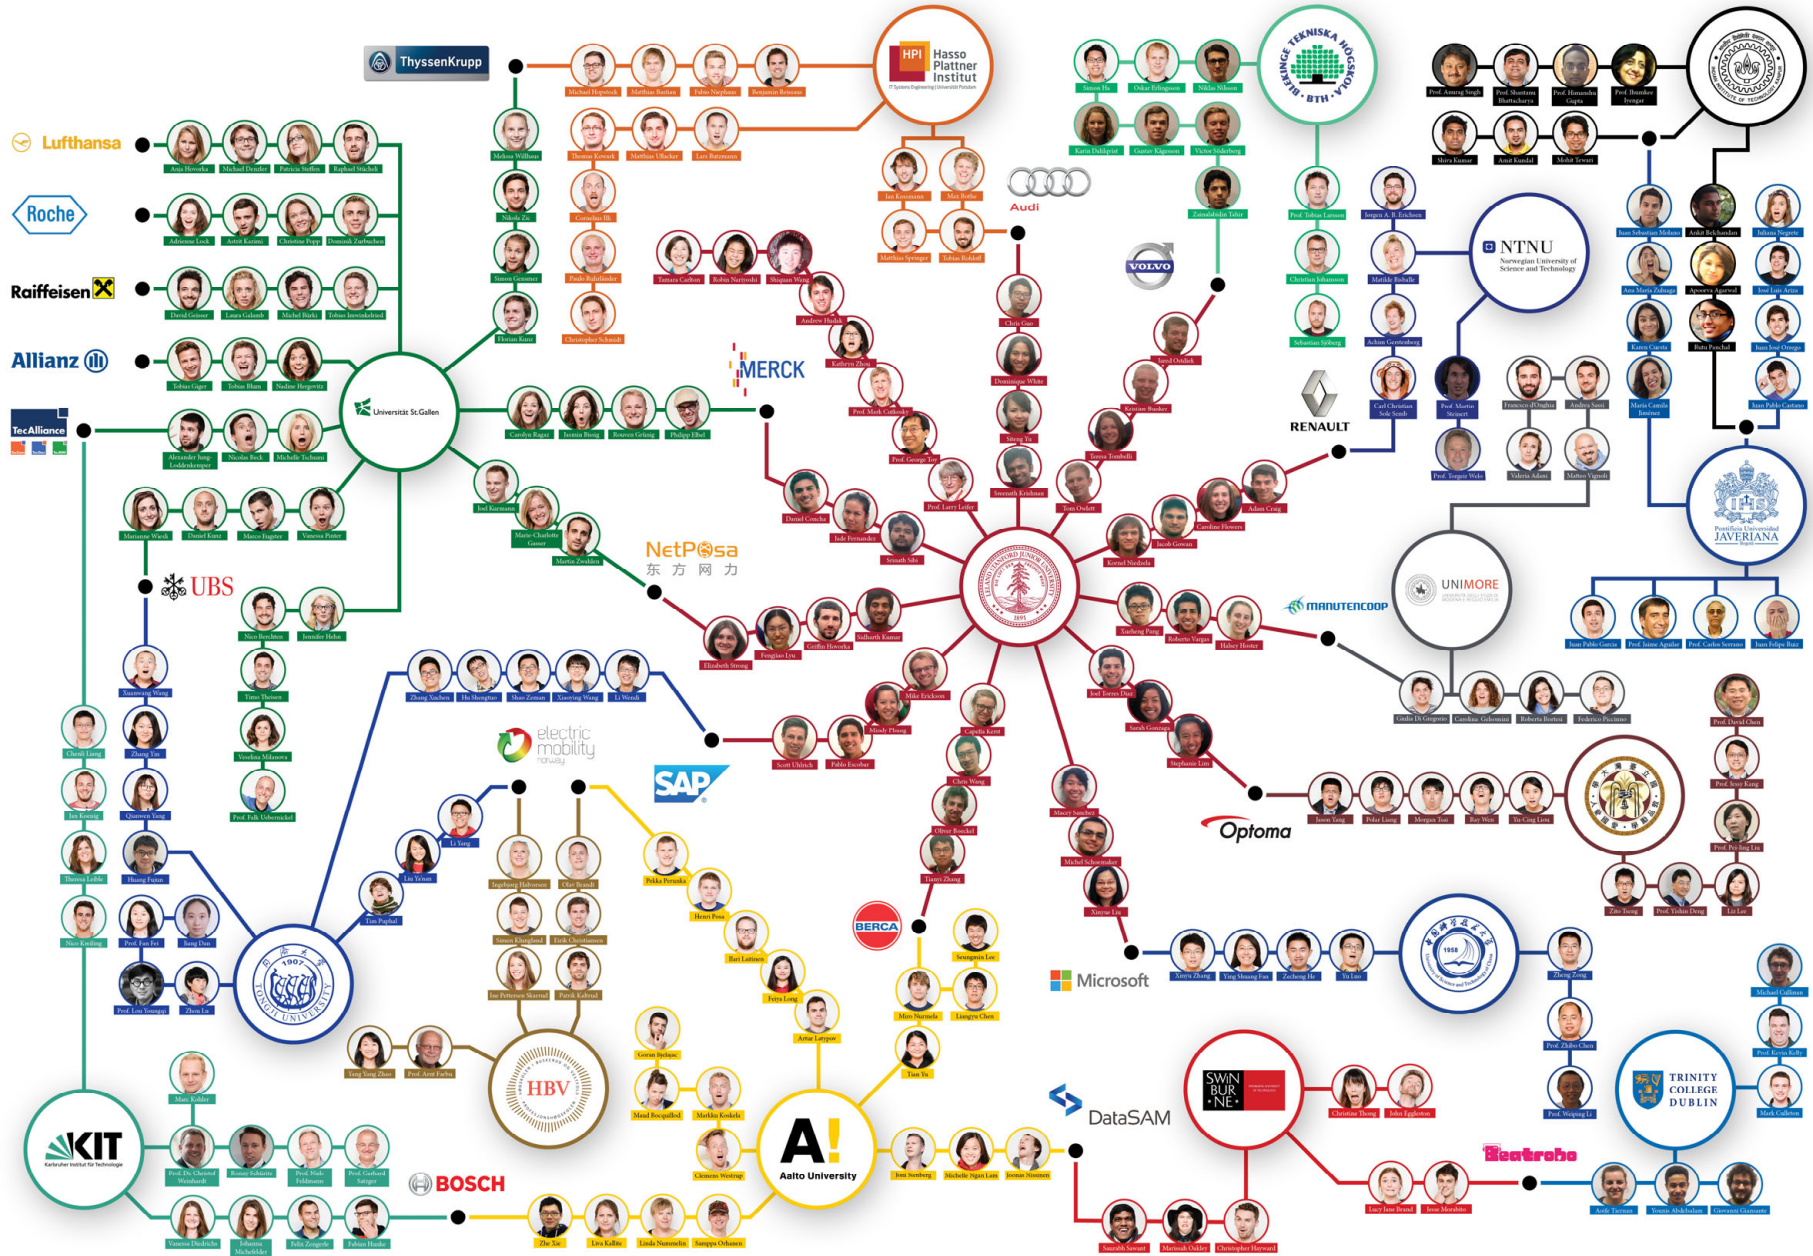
ThyssenKrupp

Michael Hopstock Matthias Bastian Fabio Niephaus Benjamin Reissaus

HPI Hasso Plattner Institut
IT Systems Engineering | Universität Potsdam

Thomas Kowark Matthias Uflacker Lutz Butzmann

Simon Ho Oskar Erlingsson Niklas Nilsson

BLEKINGE TEKNISKA HÖGSKOLA BTH

Karin Dahlqvist Gustav Kågesson Victor Söderberg

Prof. Anurag Singh Prof. Shantanu Bhattacharya Prof. Himanshu Gupta Prof. Bhumika Iyengar

Shiva Kumar Amit Kundal Mohit Tewari

Lufthansa

Anja Hovorka Michael Dendler Patricia Steffen Raphael Stäckeli

Roche

Adrienne Lock Astrit Kurtini Christine Popp Dominik Zurbuchen

Raiffeisen

David Geisser Laura Galandi Michel Bürki Tobias Inwinkelried

Allianz

Tobias Giger Tobias Blum Nadine Hergovitz

TecAlliance

Alexander Jung-Loddenkemper Nicolas Beck Michelle Tschumi

Universität St.Gallen

Melissa Willhaus Nikola Zic Simon Gessner Florian Kunz

Cornelius Ilk Paulo Bahrlander Christopher Schmidt

Jan Kassmann Max Bothe Matthias Springer Tobias Rohloff

Audi

VOLVO

Tamara Carlton Robin Narinyeti Shuqian Wang Andrew Hudak Kathryn Zhou Prof. Mark Cutkosky Prof. George Toye Prof. Larry Leifer

Chris Gao Dominique White Sitong Yu Sreenath Krishnan

Zainalabidin Tahir

Jared Ondlick Kristian Bunker Teresa Tombelli Tom Owlett

MERCK

Carolyn Ragaz Jasmin Brong Rouven Grüning Philipp Elbel

Daniel Conchar Jode Fernandez Srinath Sibi

Joel Kurmann Marie-Charlotte Gasser Martin Zwahlen

Marianne Wiesli Daniel Kunz Marco Fagetter Vanessa Pinter

UBS

Nico Berchtea Jennifer Helm

Timo Theisen Veselina Milanova Prof. Falk Uebernickel

NetPosa
东 方 网 力

Elizabeth Strong Fengxiao Lyu Griffin Hovorka Sidharth Kumar

Prof. Tobias Larsson Christian Johansson Sebastian Sjöberg

Jorgen A. B. Erichsen Metilde Bohalle Achim Gerstenberg Carl Christian Sole Semb Prof. Martin Steinert Prof. Torgeir Welo

NTNU
Norwegian University of Science and Technology

RENAULT

Francisco d'Orghia Andrea Sassi Valeria Adani Matteo Vignoli

Juan Sebastian Moreno Ankit Bekhandan Juliana Negrete
Ana Maria Zuluaga Apoorva Agarwal José Luis Ariza
Karen Cuesta Bittu Panchal Juan José Orrego
Maria Camila Jimenez Juan Pablo Castano

Pontificia Universidad JAVERIANA Bogotá

Adam Craig Caroline Flowers Jacob Gowan Kornel Niedziela

LELAND STANFORD JUNIOR UNIVERSITY 1891

UNIMORE

MANUTENCOOP

Juan Pablo Garcia Prof. Jaime Aguilar Prof. Carlos Serrano Juan Felipe Ruiz

Xuefeng Pang Roberto Vargas Haley Hoster

Giulia Di Gregorio Carolina Gelsomini Roberta Bortesi Federico Piccinino

Xuanwang Wang Zhang Yin Quanwen Yang

Chenli Liang Jan Koenig Theresa Leible Nico Kreiling

Zhang Xuchen Hu Shengtuo Shao Zeman Xiaoying Wang Li Wendi

electric mobility norway

SAP

Mike Erickson Mindy Phung Scott Uhlrich Pablo Escobar

Capella Kent Chris Wang Oliver Boeckel Tianyi Zhang

Joel Torres Diaz Sarah Gonzaga Stephanie Lim

Optoma

Jason Tang Peter Liang Morgan Tsai Ray Wen Yu-Ching Lien

Prof. David Chen Prof. Jerry Kang Prof. Po-ling Liu

Zito Tseng Prof. Yishin Deng Liz Lee

Huang Fuxin Prof. Fan Fei Jiang Dan Prof. Lou Youngqi Zhou Lu

Li Yang Liu Yahan Tim Puphal

TONGJI UNIVERSITY 1907

Ingebjorg Halvorsen Olav Brandt
Simen Klungland Eirik Christiansen
Ine Pettersen Skarstad Patrik Kahrud

Pekka Perunka Henri Puro Bari Laitinen Feiya Long Artur Latypov

Macey Sanchez Michel Schoemaker Xinyue Liu

BERCA

Seungmin Lee Miro Nurmela Liangyu Chen Tian Yu

Microsoft

Xinyu Zhang Ying Shiang Fan Zecheng He Yu Luo

Zheng Zong Prof. Zhibo Chen Prof. Weiping Li

Michael Cullinan Prof. Kevin Kelly Mark Culleton

TRINITY COLLEGE DUBLIN

Yang Yang Zhao Prof. Arnt Furbu

HBV

Goran Bjelanic Maud Bocquillod Markku Koskela Clemens Westrup

Aalto University

Joni Stenberg Michelle Ngan Lam Joonas Nieminen

DataSAM

SWIN BUR NE

Christine Thong John Eggleston

Beatrobo

Lucy Jane Brand Jesse Morabito

Aoife Tiernan Younis Abdelsalam Giovanni Giannarelli

Saurabh Sawant Marisah Oakley Christopher Hayward

KIT
Karlsruher Institut für Technologie

Marc Kohler
Prof. Dr. Christof Weinhardt Rosay Sukkanta Prof. Niels Feldmann Prof. Gerhard Satzger

BOSCH

Vanessa Diedrichs Johanna Michelfelder Felix Zengerle Fabian Hanke

Zhe Xie Liva Kallite Linda Nummelin Sampsa Orhanen